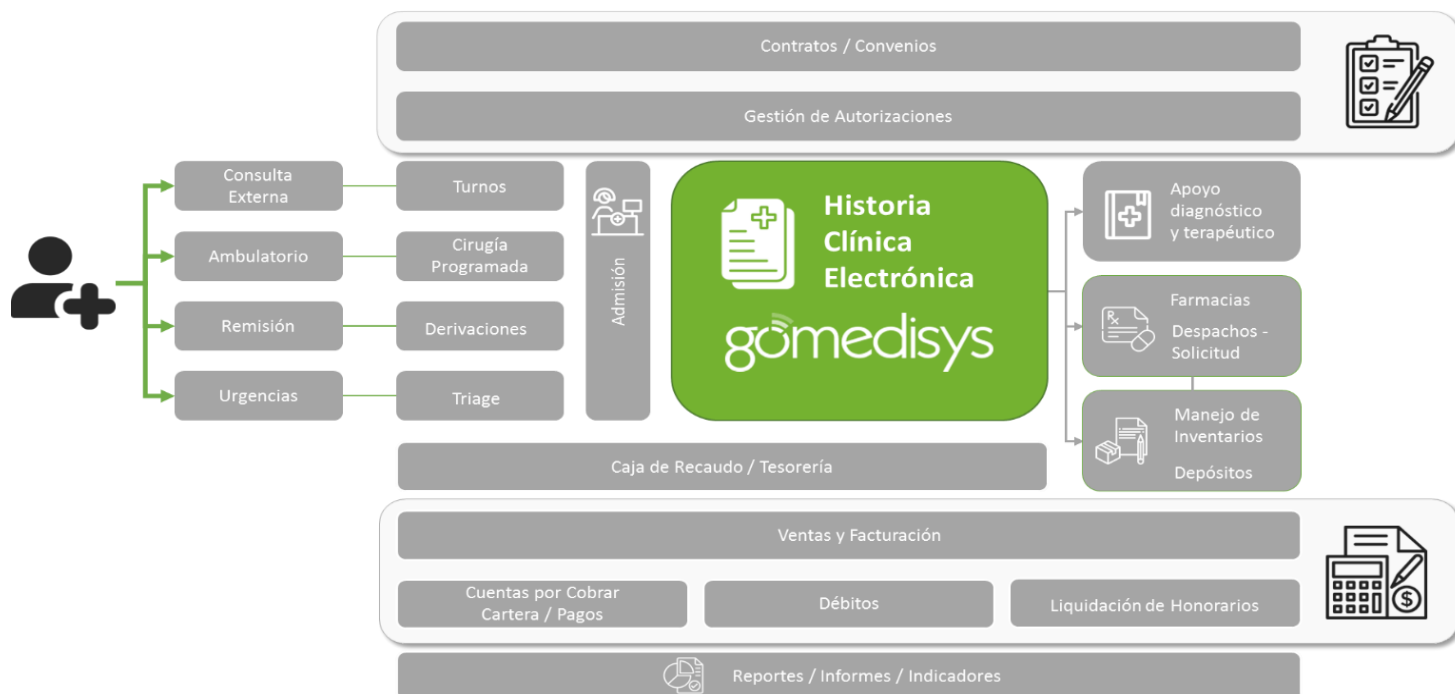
Contratos / Convenios

Gestión de Autorizaciones

Consulta Externa

Turnos

Ambulatorio

Cirugía Programada

Remisión

Derivaciones

Urgencias

Triage

Admisión

Historia Clínica Electrónica

gomedisys

Apoyo diagnóstico y terapéutico

Farmacias

Despachos - Solicitud

Manejo de Inventarios

Depósitos

Caja de Recaudo / Tesorería

Ventas y Facturación

Cuentas por Cobrar Cartera / Pagos

Débitos

Liquidación de Honorarios

Reportes / Informes / Indicadores